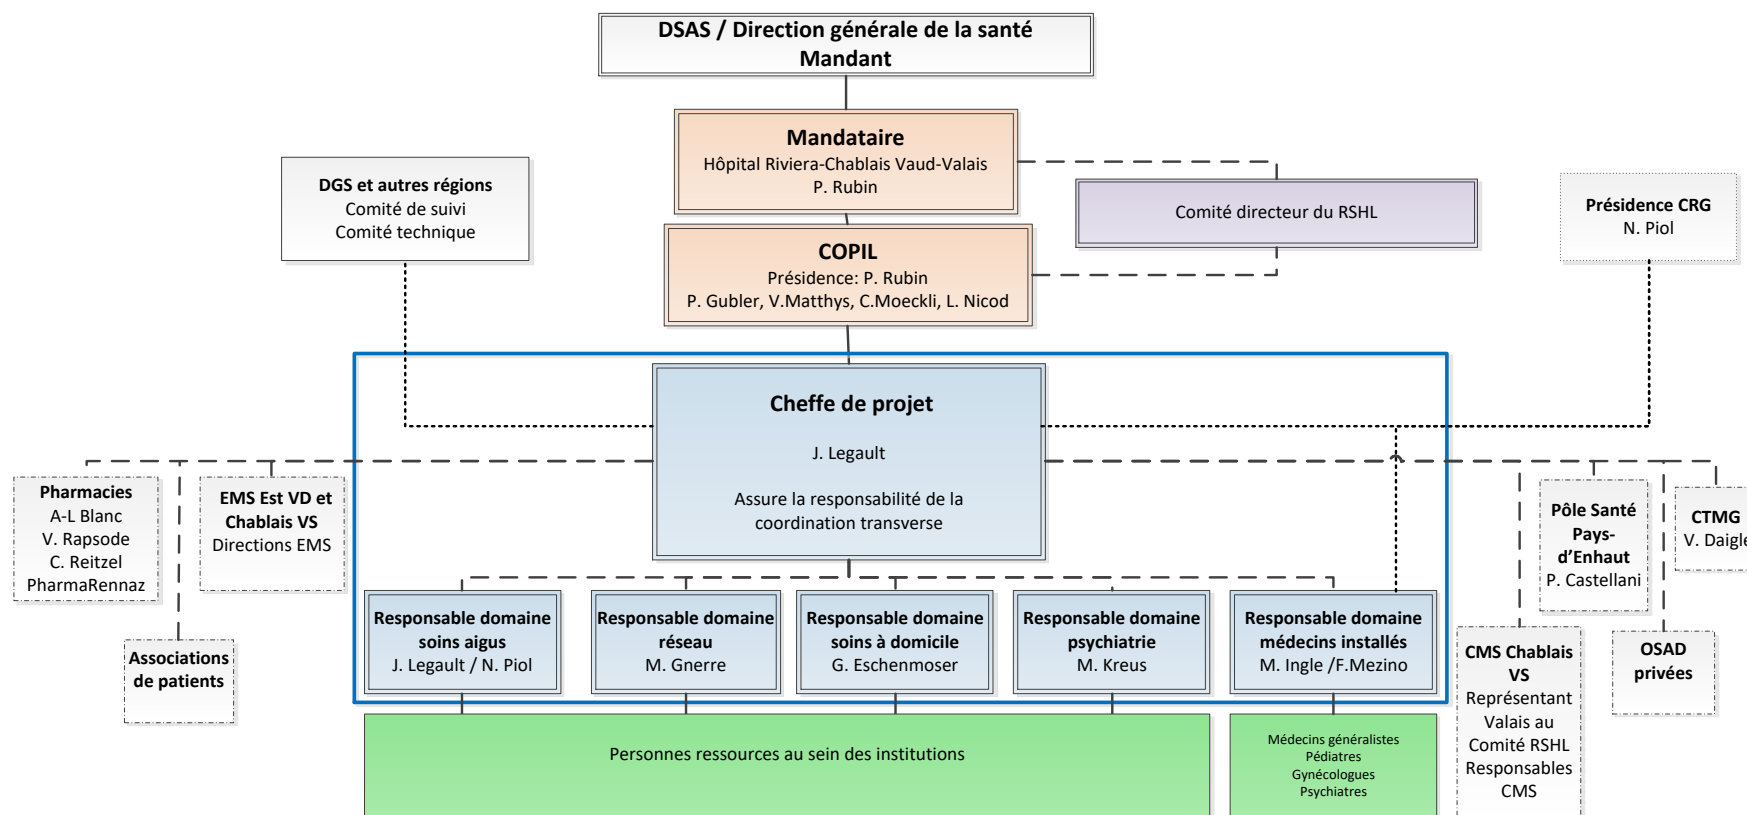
DSAS / Direction générale de la santé
Mandant

Mandataire
Hôpital Riviera-Chablais Vaud-Valais
P. Rubin

DGS et autres régions
Comité de suivi
Comité technique

Comité directeur du RSHL

Présidence CRG
N. Piol

COPIL
Présidence: P. Rubin
P. Gubler, V.Matthys, C.Moeckli, L. Nicod

Cheffe de projet

J. Legault

Assure la responsabilité de la coordination transverse

Pharmacies
A-L Blanc
V. Rapsode
C. Reitzel
PharmaRennaz

EMS Est VD et Chablais VS
Directions EMS

Associations de patients

Pôle Santé Pays-d'Enhaut
P. Castellani

CTMG
V. Daigle

CMS Chablais VS
Représentant Valais au Comité RSHL
Responsables CMS

OSAD privées

Responsable domaine soins aigus
J. Legault / N. Piol

Responsable domaine réseau
M. Gnerre

Responsable domaine soins à domicile
G. Eschenmoser

Responsable domaine psychiatrie
M. Kreus

Responsable domaine médecins installés
M. Ingle /F.Mezino

Personnes ressources au sein des institutions

Médecins généralistes
Pédiatres
Gynécologues
Psychiatres